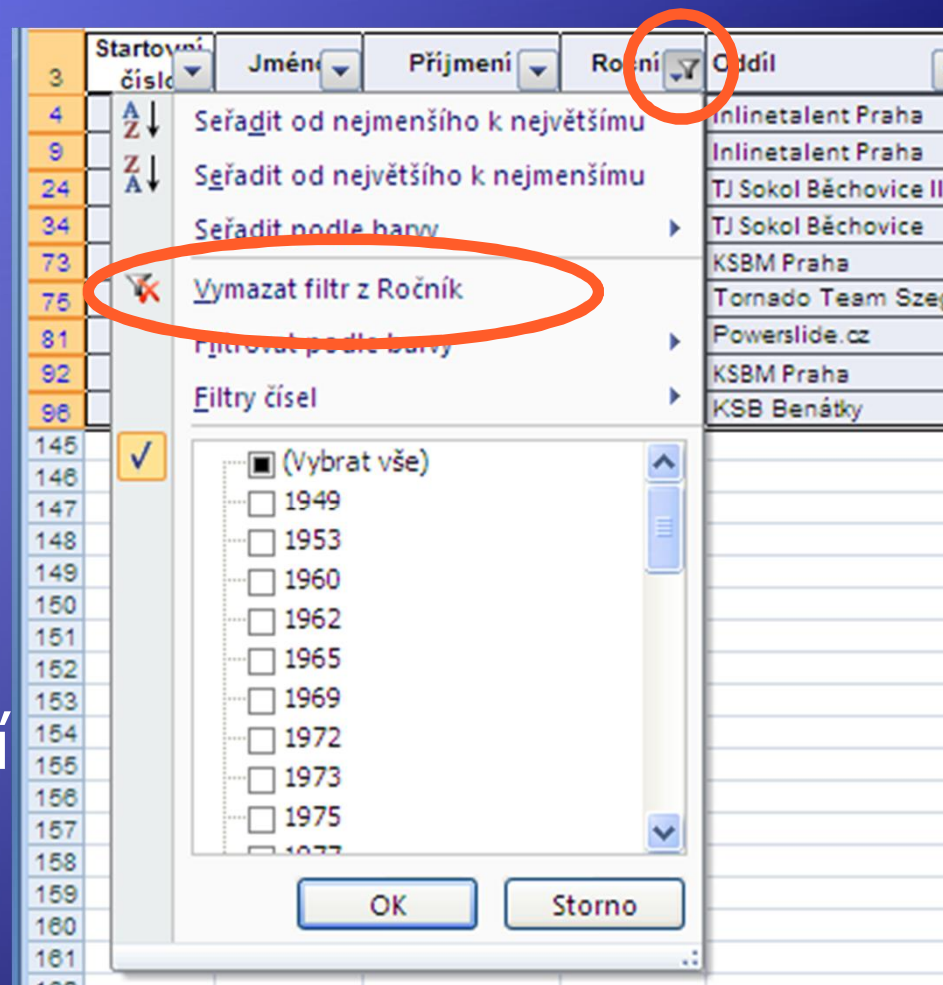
3
Startovní číslo
Jméno
Příjmení
Roční
Oddíl

4
9
24
34
73
75
81
92
96
145
146
147
148
149
150
151
152
153
154
155
156
157
158
159
160
161

Inlinetalent Praha
Inlinetalent Praha
TJ Sokol Běchovice II
TJ Sokol Běchovice
KSBM Praha
Tornado Team Szeg
Powerslide.cz
KSBM Praha
KSB Benátky

Seřadit od nejmenšího k největšímu
Seřadit od největšího k nejmenšímu
Seřadit podle barvy
Vymazat filtr z Ročník
Filtrovat podle barvy
Filtry čísel

(Vybrat vše)
1949
1953
1960
1962
1965
1969
1972
1973
1975
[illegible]

OK
Storno

í